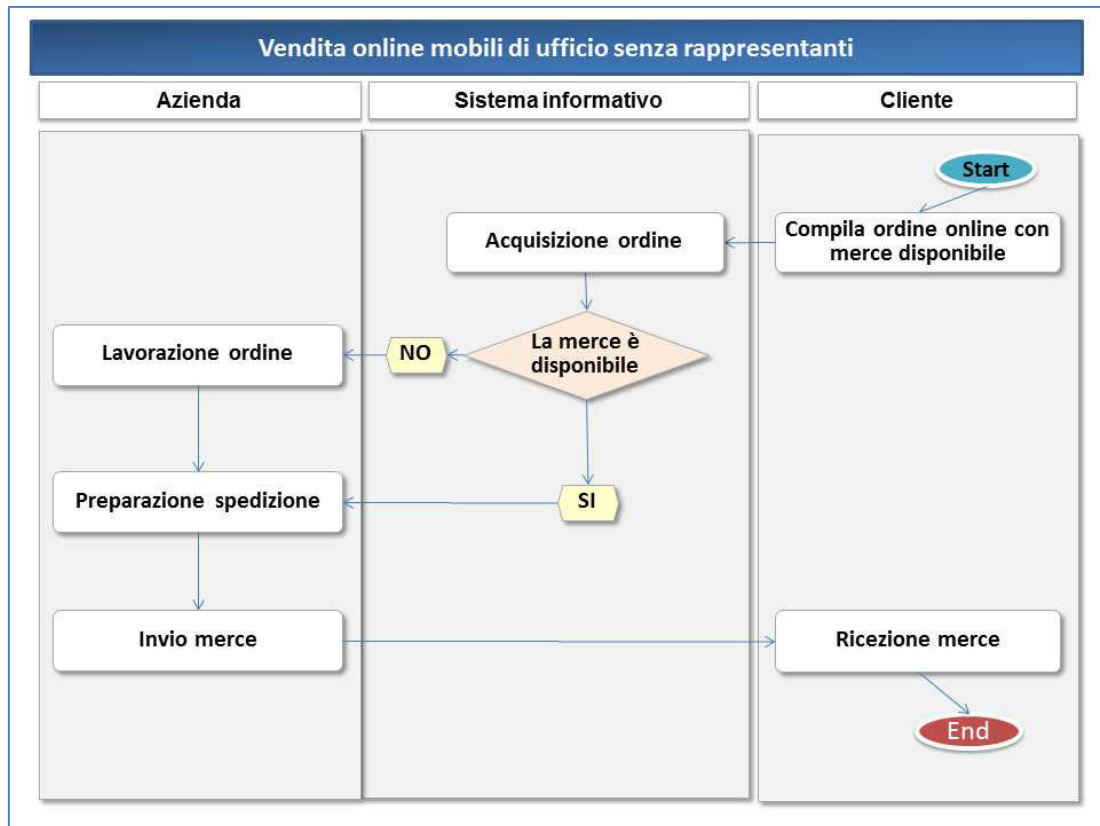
Vendita online mobili di ufficio senza rappresentanti

Azienda

Sistema informativo

Cliente

Start

Compila ordine online con merce disponibile

Acquisizione ordine

La merce è disponibile

NO

Lavorazione ordine

SI

Preparazione spedizione

Invio merce

Ricezione merce

End